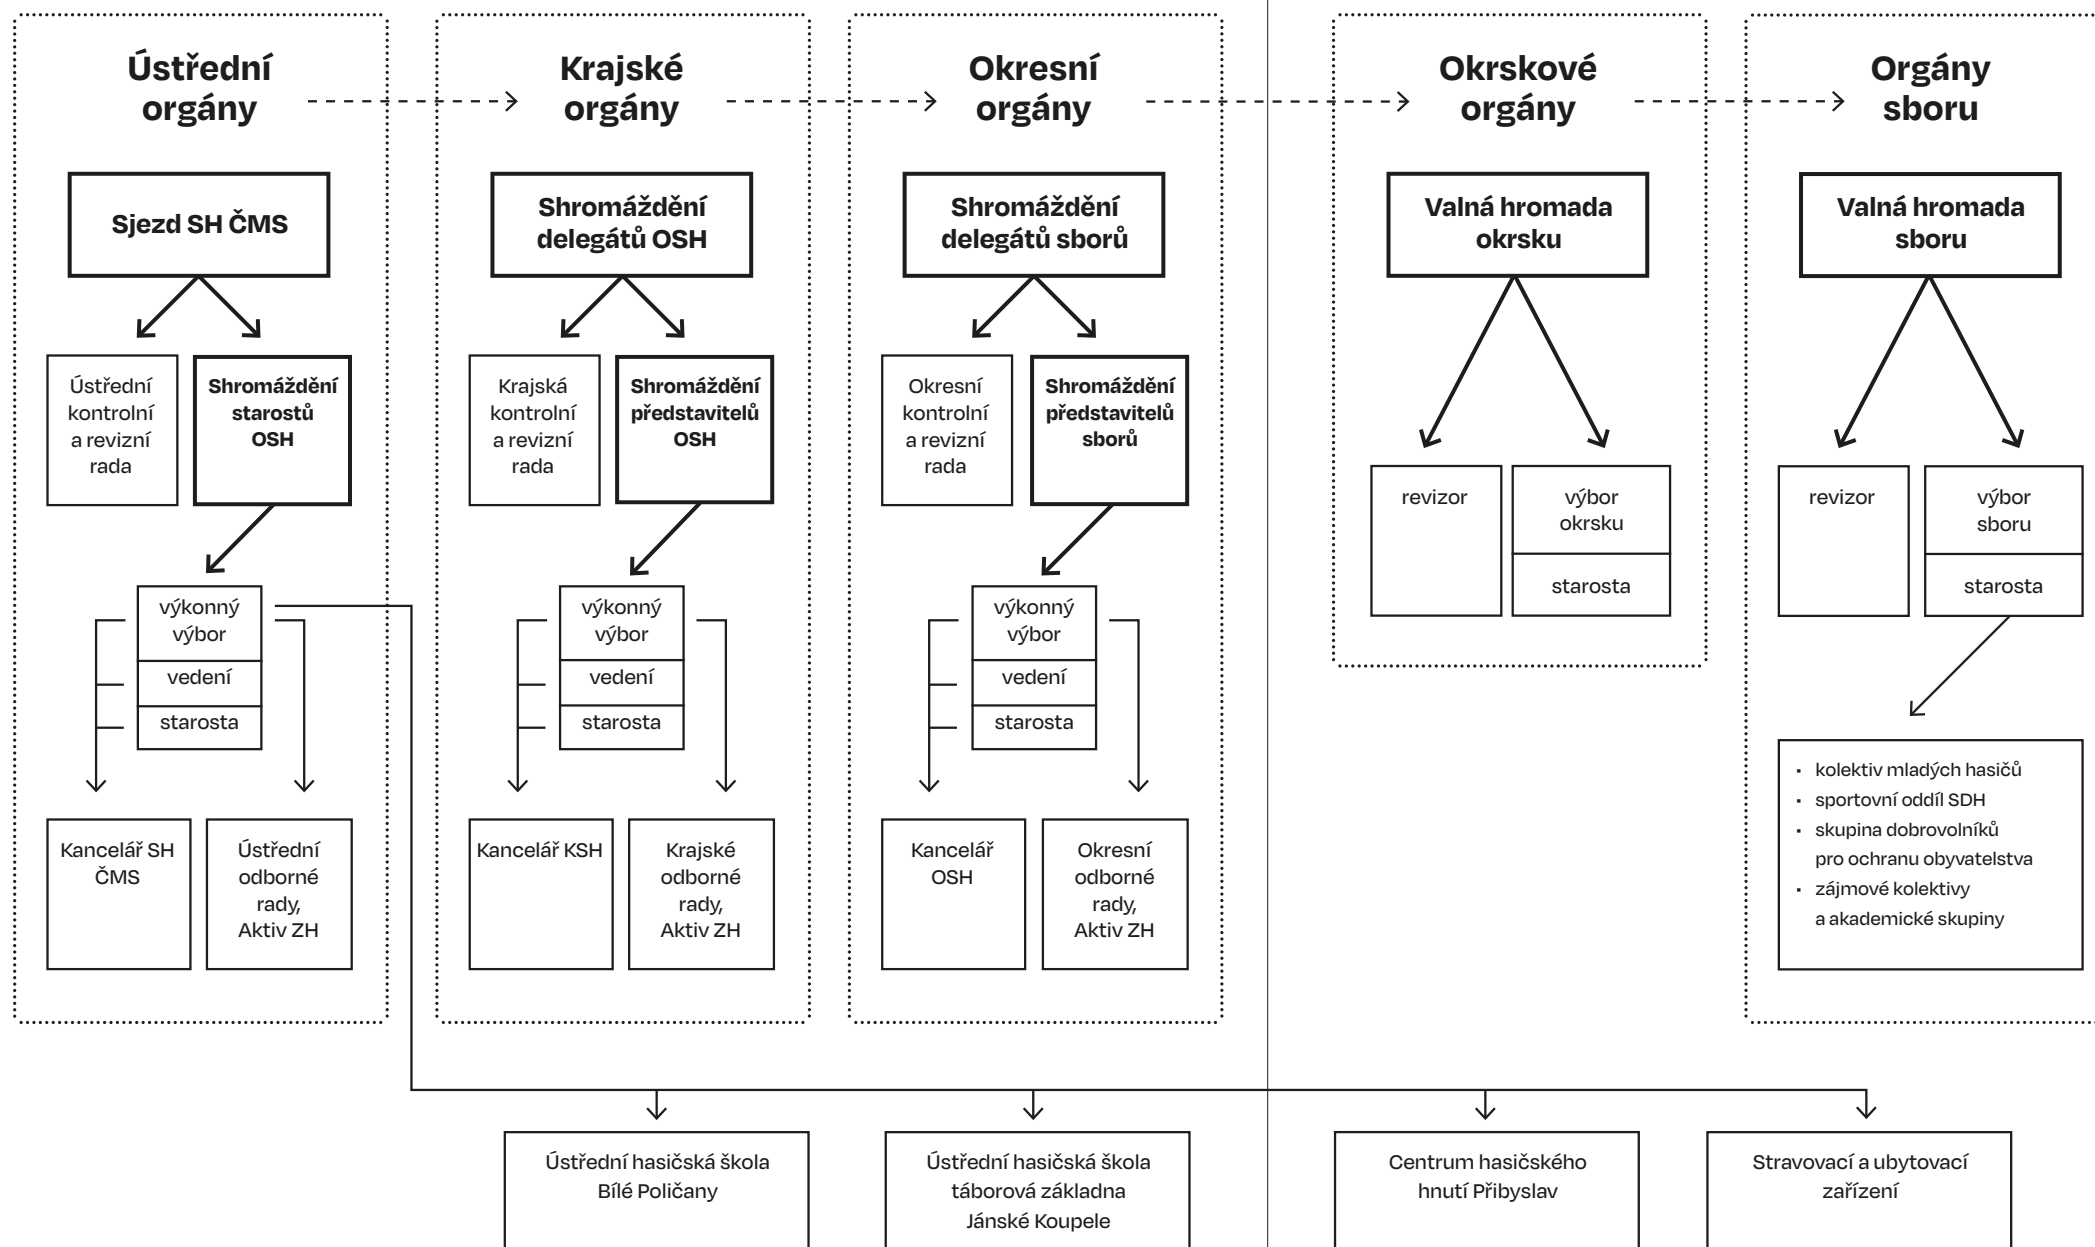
Ústřední orgány

Krajské orgány

Okresní orgány

Okrskové orgány

Orgány sboru

Sjezd SH ČMS

Ústřední kontrolní a revizní rada

Shromáždění starostů OSH

výkonný výbor

vedení

starosta

Kancelář SH ČMS

Ústřední odborné rady, Aktiv ZH

Shromáždění delegátů OSH

Krajská kontrolní a revizní rada

Shromáždění představitelů OSH

výkonný výbor

vedení

starosta

Kancelář KSH

Krajské odborné rady, Aktiv ZH

Shromáždění delegátů sborů

Okresní kontrolní a revizní rada

Shromáždění představitelů sborů

výkonný výbor

vedení

starosta

Kancelář OSH

Okresní odborné rady, Aktiv ZH

Valná hromada okrsku

revizor

výbor okrsku

starosta

Valná hromada sboru

revizor

výbor sboru

starosta

- kolektiv mladých hasičů
- sportovní oddíl SDH
- skupina dobrovolníků pro ochranu obyvatelstva
- zájmové kolektivy a akademické skupiny

Ústřední hasičská škola Bílé Poličany

Ústřední hasičská škola táborová základna Jánské Koupele

Centrum hasičského hnutí Přibyslav

Stravovací a ubytovací zařízení